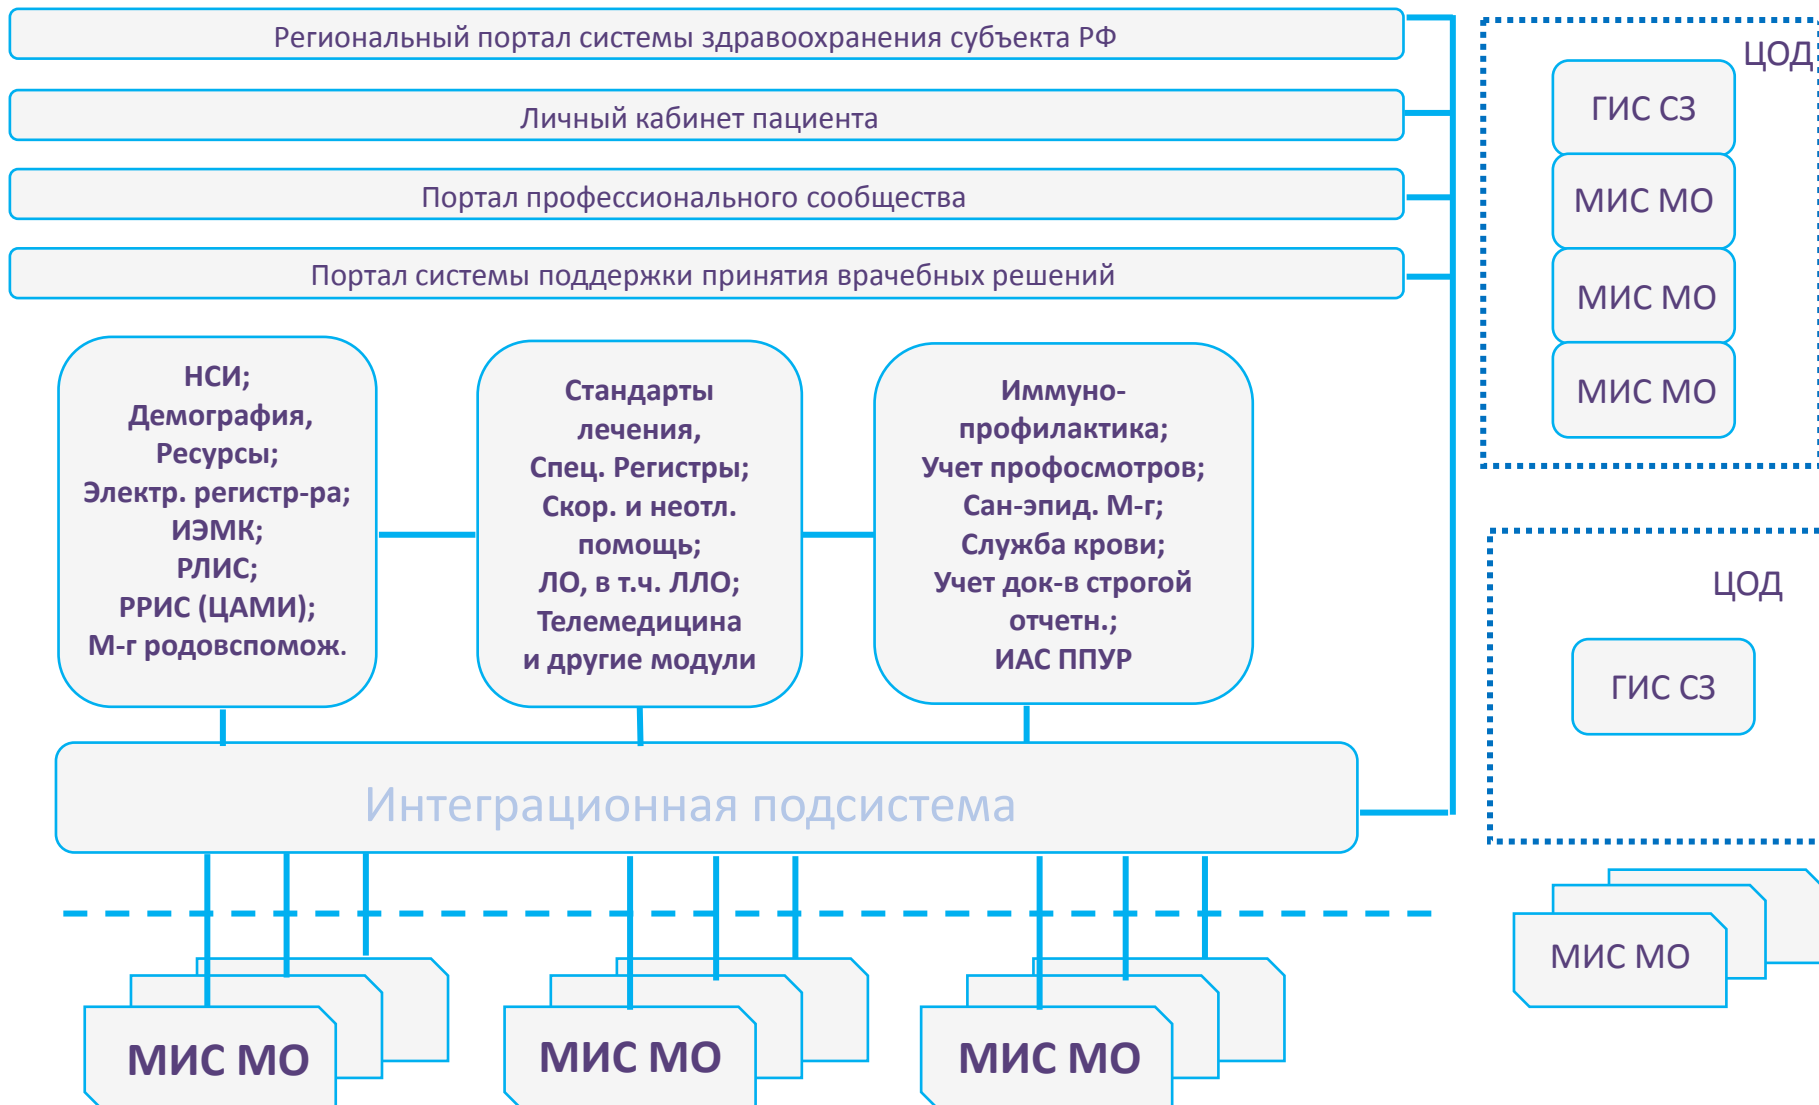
Региональный портал системы здравоохранения субъекта РФ

Личный кабинет пациента

Портал профессионального сообщества

Портал системы поддержки принятия врачебных решений

ЦОД

ГИС СЗ

МИС МО

МИС МО

МИС МО

НСИ;
Демография,
Ресурсы;
Электр. регистр-ра;
ИЭМК;
РЛИС;
РРИС (ЦАМИ);
М-г родовспомож.

Стандарты лечения,
Спец. Регистры;
Скор. и неотл. помощь;
ЛО, в т.ч. ЛЛО;
Телемедицина
и другие модули

Иммуно-профилактика;
Учет профосмотров;
Сан-эпид. М-г;
Служба крови;
Учет док-в строгой отчетн.;
ИАС ППУР

ЦОД

ГИС СЗ

Интеграционная подсистема

МИС МО

МИС МО

МИС МО

МИС МО